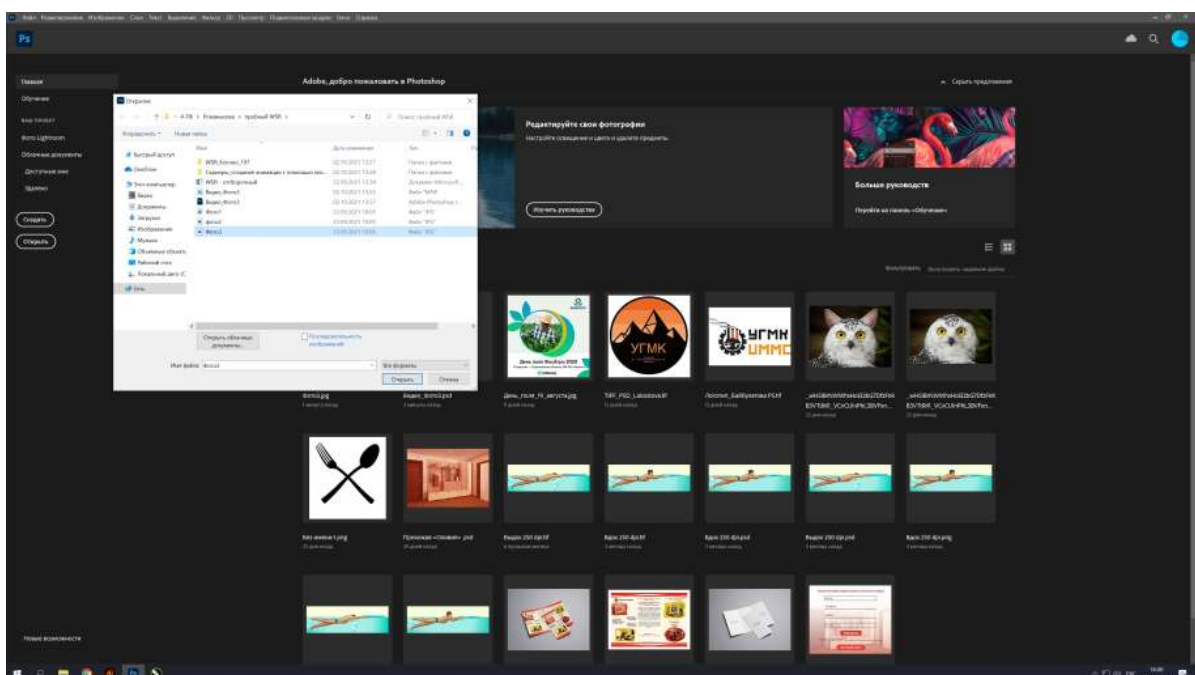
Ps

Главная
Обучение
Ваш проект
Фото Lightroom
Облачные документы
Доступные мне
Удалено

Создать
Открыть

Adobe, добро пожаловать в Photoshop

Скрыть предложения

Открытие

Упорядочить · Новая папка

Быстрый доступ
OneDrive
Этот компьютер
Видео
Документы
Загрузки
Изображения
Музыка
Объемные объекты
Рабочий стол
Локальный диск (C:
Сеть

Имя
WSR_Бизнес_TIF
Сценарии_условий
WSR - отборочный
Видео_фото1
Видео_фото2
фото1
фото2
фото3

Открыть облачные документы
Последовательность изображений

Имя файла: фото3
Все форматы
Открыть
Отмена

Редактируйте свои фотографии
Настройте освещение и цвета и удалите предметы.

Изучить руководство

Больше руководств
Перейти на панель «Обучение»

УГМК
УГМК UMMC

фото3.jpg
Видео_фото3.psd
День_пиле_Н_августа.jpg
TIFF_PSD_Labastova.tif
Логотип_БайБулатова.PSH

Без имени-1.png
Презентация «Обзоры».psd
Видео 250 dpi.tif
Видео 250 dpi.tif
Видео 250 dpi.psd
Видео 250 dpi.psd
Видео 250 dpi.png

Новые возможности